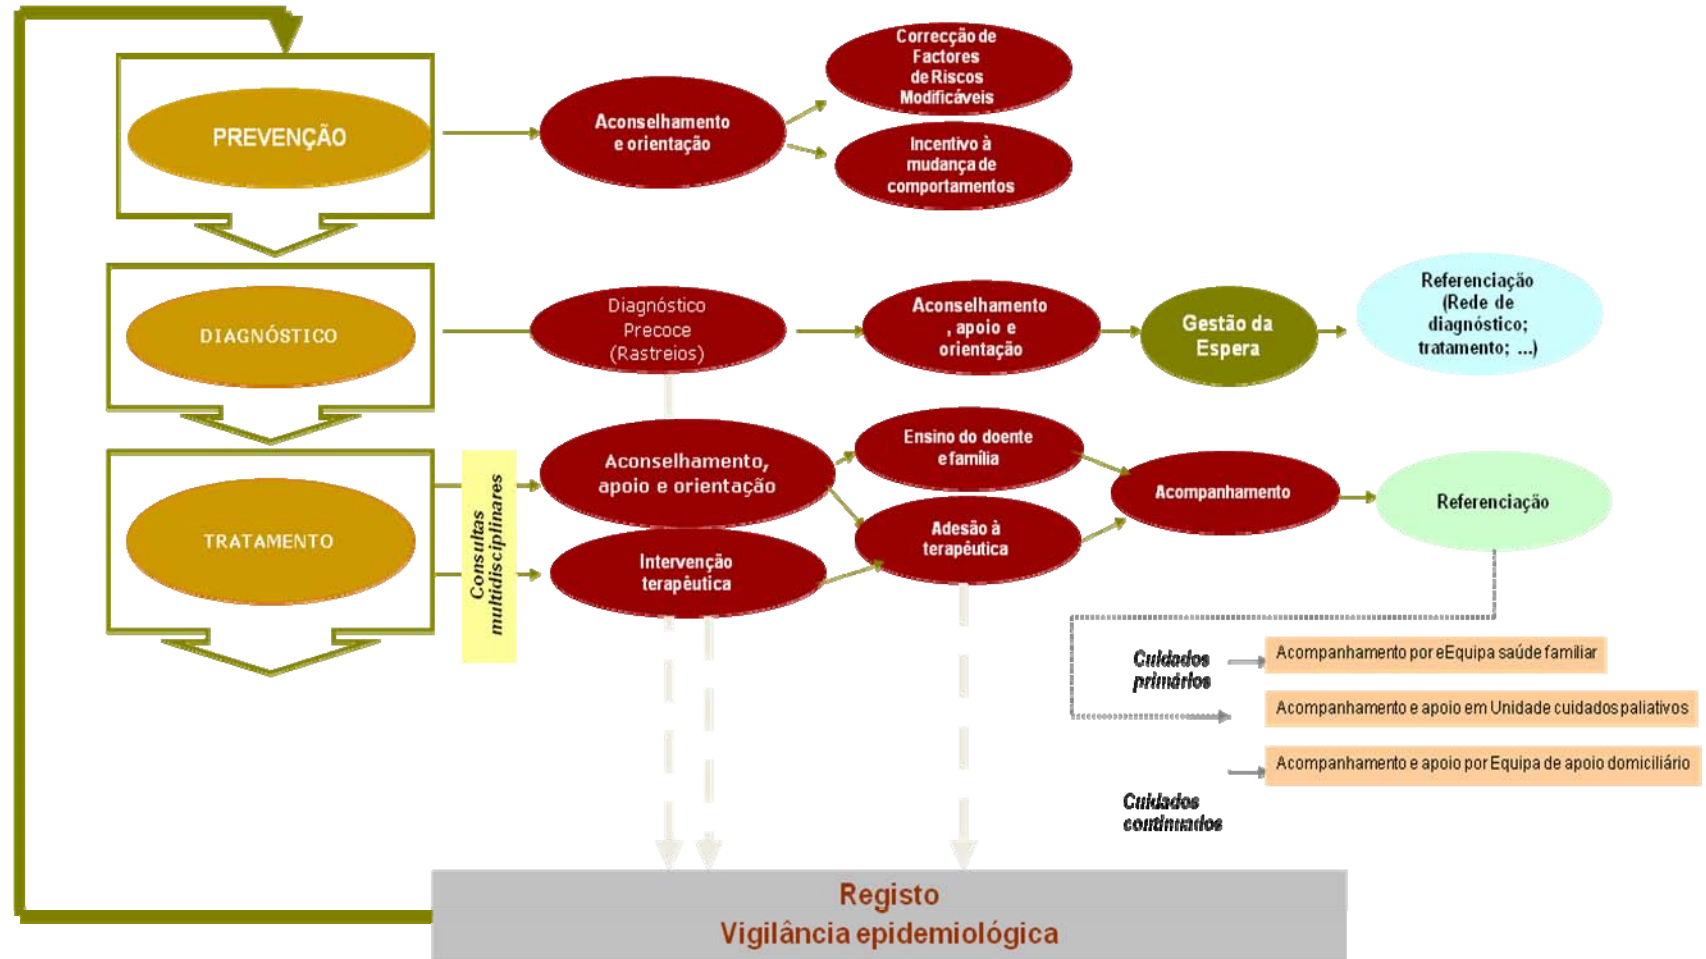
PREVENÇÃO

Aconselhamento e orientação

Correcção de Factores de Riscos Modificáveis

Incentivo à mudança de comportamentos

DIAGNÓSTICO

Diagnóstico Precoce (Rastreios)

Aconselhamento , apoio e orientação

Gestão da Espera

Referenciação (Rede de diagnóstico; tratamento; ...)

TRATAMENTO

Consultas multidisciplinares

Aconselhamento, apoio e orientação

Intervenção terapêutica

Ensino do doente e família

Adesão à terapêutica

Acompanhamento

Referenciação

Cuidados primários

Acompanhamento por eEquipa saúde familiar

Acompanhamento e apoio em Unidade cuidados paliativos

Acompanhamento e apoio por Equipa de apoio domiciliário

Cuidados continuados

Registo
Vigilância epidemiológica